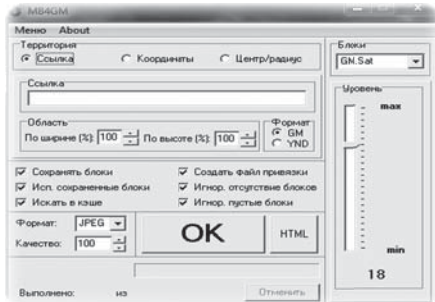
M84GM

Меню About

Территория
Ссылка Координаты Центр/радиус

Ссылка

Область
По ширине (%): 100 По высоте (%): 100

Формат
GM
YND

Блоки
GN.Sat

Уровень
max
min
18

Сохранять блоки
Исп. сохраненные блоки
Искать в кэше
Создать файл привязки
Игнор. отсутствие блоков
Игнор. пустые блоки

Формат: JPEG
Качество: 100

OK

HTML

Выполнено: из

Отменить